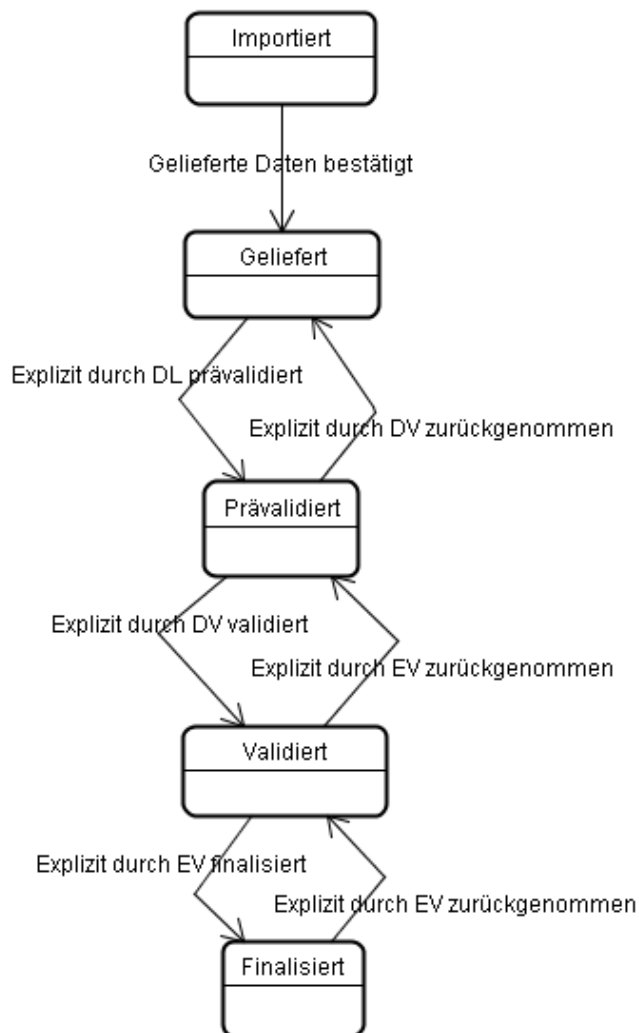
Importiert

Gelieferte Daten bestätigt

Geliefert

Explizit durch DL prävalidiert

Explizit durch DV zurückgenommen

Prävalidiert

Explizit durch DV validiert

Explizit durch EV zurückgenommen

Validiert

Explizit durch EV finalisiert

Explizit durch EV zurückgenommen

Finalisiert